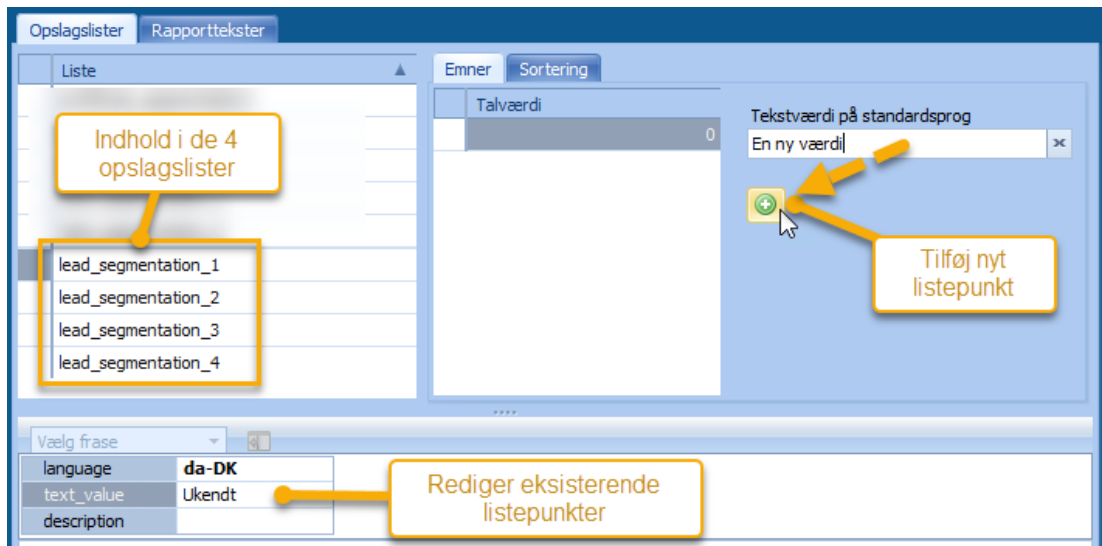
Opslagslister Rapporttekster

Liste

Indhold i de 4 opslagslister

lead_segmentation_1
lead_segmentation_2
lead_segmentation_3
lead_segmentation_4

Emner Sortering

Talværdi
0

Tekstværdi på standardsprog
En ny værdi

Tilføj nyt listepunkt

Vælg frase

| language | da-DK |
|---|---|
| text_value | Ukendt |
| description | |

Rediger eksisterende listepunkter